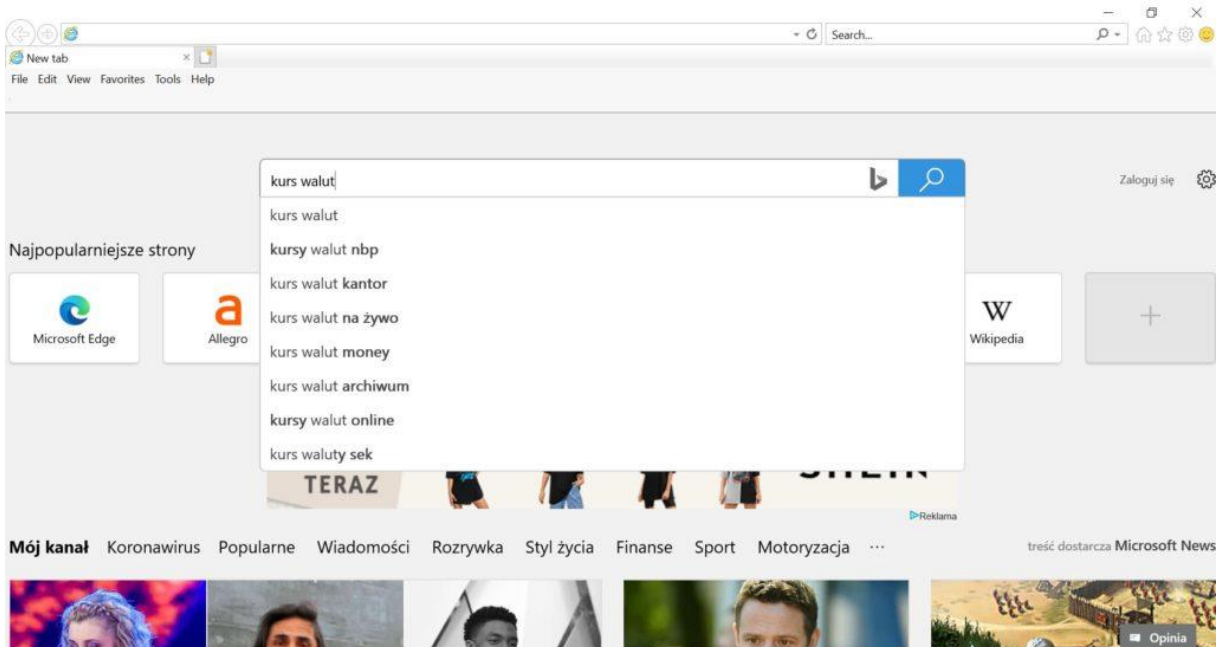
Search...

New tab

File Edit View Favorites Tools Help

kurs walut

kurs walut
kursy walut nbp
kurs walut kantor
kurs walut na żywo
kurs walut money
kurs walut archiwum
kursy walut online
kurs waluty sek

Zaloguj się

Najpopularniejsze strony

Microsoft Edge

Allegro

Wikipedia

TERAZ

Reklama

Mój kanał Koronawirus Popularne Wiadomości Rozrywka Styl życia Finanse Sport Motoryzacja ···

treść dostarcza Microsoft News

Opinia